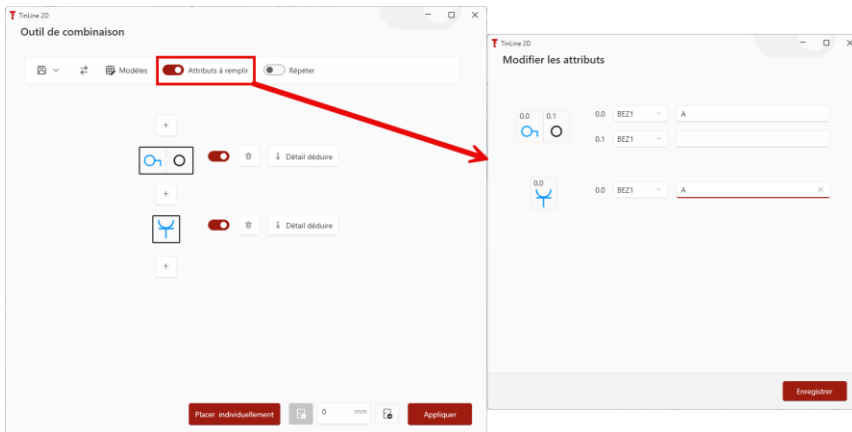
TinLine 2D

Outil de combinaison

Modèles

Attributs à remplir

Répéter

+

Détail déduire

+

Détail déduire

+

Placer individuellement

0

mm

Appliquer

TinLine 2D

Modifier les attributs

0.0 0.1

0.0 BEZ1 A

0.1 BEZ1

0.0

0.0 BEZ1 A

Enregistrer